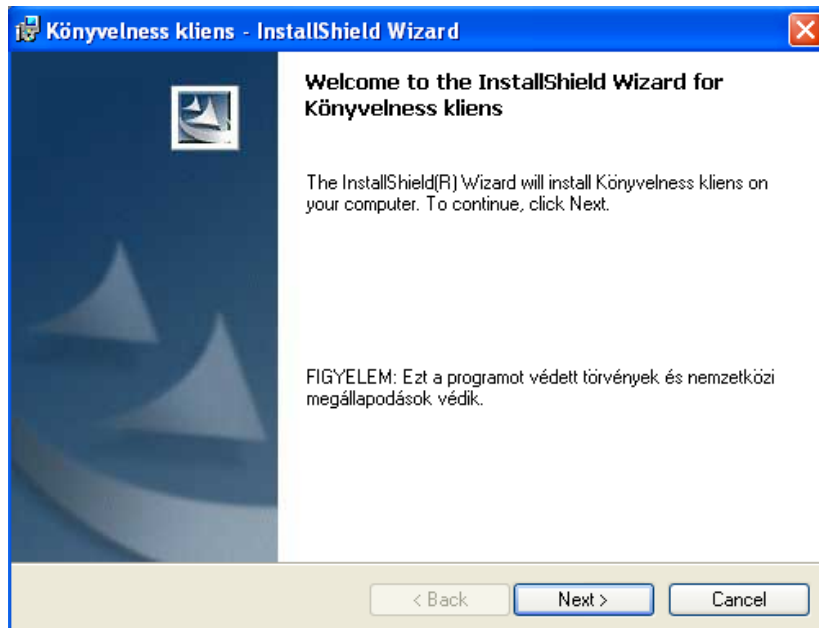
Könyvelness kliens - InstallShield Wizard

Welcome to the InstallShield Wizard for Könyvelness kliens

The InstallShield(R) Wizard will install Könyvelness kliens on your computer. To continue, click Next.

FIGYELEM: Ezt a programot védett törvények és nemzetközi megállapodások védik.

< Back
Next >
Cancel